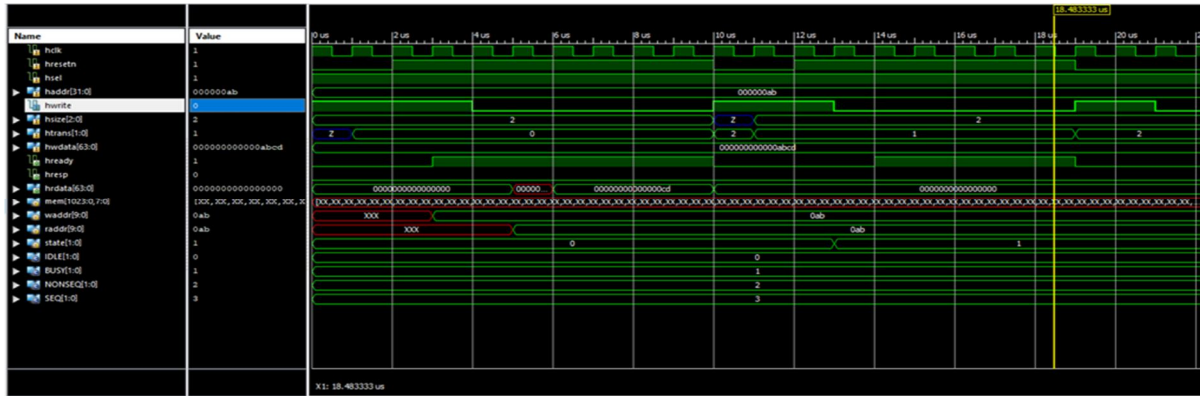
18.483333 us

| Name | Value |
|---|---|
| hclk | 1 |
| hresetn | 1 |
| hsel | 1 |
| haddr[31:0] | 000000ab |
| hwrite | 0 |
| hsize[2:0] | 2 |
| htrans[1:0] | 1 |
| hwdata[63:0] | 000000000000abcd |
| hready | 1 |
| hresp | 0 |
| hrdata[63:0] | 0000000000000000 |
| mem[1023:0,7:0] | [XX, XX, XX, XX, XX, XX, X |
| waddr[9:0] | 0ab |
| raddr[9:0] | 0ab |
| state[1:0] | 1 |
| IDLE[1:0] | 0 |
| BUSY[1:0] | 1 |
| NONSEQ[1:0] | 2 |
| SEQ[1:0] | 3 |

0 us 2 us 4 us 6 us 8 us 10 us 12 us 14 us 16 us 18 us 20 us

000000ab

Z 2 2 2

Z 0 2 1 2

000000000000abcd

0000000000000000 00000 00000000000000cd 0000000000000000

[XX, XX, XX, XX, XX, XX, XX, XX, XX, XX, XX, XX, XX, XX, XX, XX, XX, XX, XX, XX, XX, XX, XX, XX, XX, XX, XX, XX, XX, XX, XX, XX, XX, XX, XX, XX, XX, XX, XX, XX, XX, XX, XX, XX, XX, XX, XX, XX, XX, XX, XX, XX, XX, XX, XX, XX, XX, XX, XX, XX, XX, XX, XX, XX, XX, XX,

XXX 0ab

XXX 0ab

0 1

0

1

2

3

X1: 18.483333 us